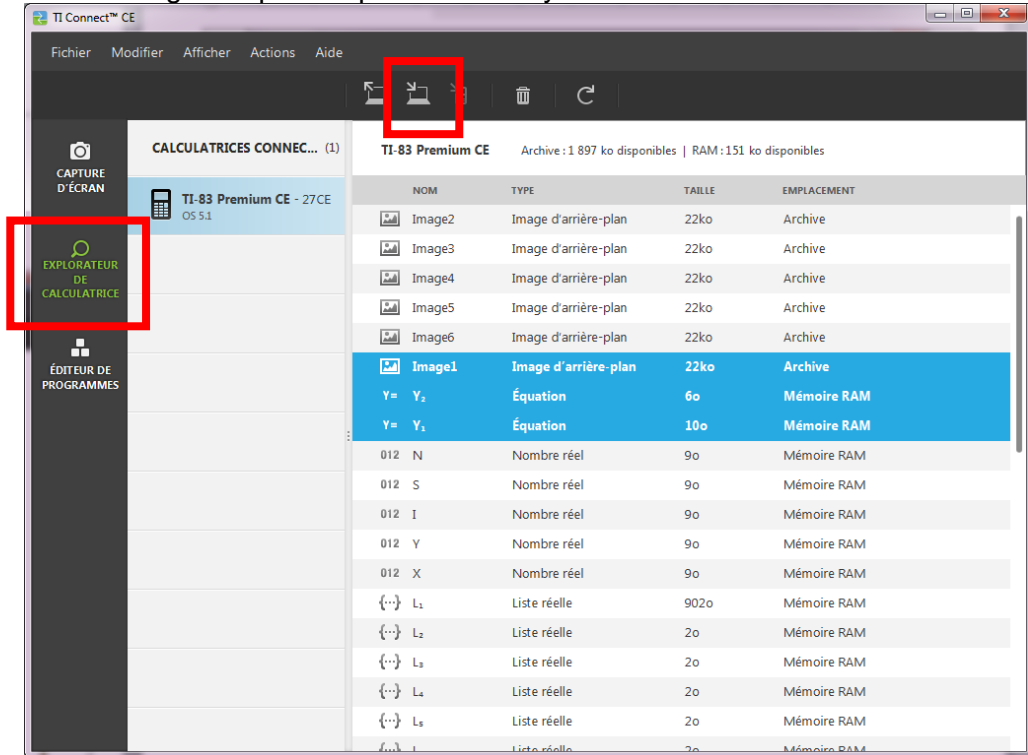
TI Connect™ CE

Fichier Modifier Afficher Actions Aide

CAPTURE D'ÉCRAN

EXPLORATEUR DE CALCULATRICE

ÉDITEUR DE PROGRAMMES

CALCULATRICES CONNEC... (1)

TI-83 Premium CE - 27CE
OS 5.1

TI-83 Premium CE Archive : 1 897 ko disponibles | RAM : 151 ko disponibles

| NOM | TYPE | TAILLE | EMPLACEMENT |
|---|---|---|---|
| Image2 | Image d'arrière-plan | 22ko | Archive |
| Image3 | Image d'arrière-plan | 22ko | Archive |
| Image4 | Image d'arrière-plan | 22ko | Archive |
| Image5 | Image d'arrière-plan | 22ko | Archive |
| Image6 | Image d'arrière-plan | 22ko | Archive |
| Image1 | Image d'arrière-plan | 22ko | Archive |
| Y= $Y_2$ | Équation | 6o | Mémoire RAM |
| Y= $Y_1$ | Équation | 10o | Mémoire RAM |
| 012 N | Nombre réel | 9o | Mémoire RAM |
| 012 S | Nombre réel | 9o | Mémoire RAM |
| 012 I | Nombre réel | 9o | Mémoire RAM |
| 012 Y | Nombre réel | 9o | Mémoire RAM |
| 012 X | Nombre réel | 9o | Mémoire RAM |
| {...} $L_1$ | Liste réelle | 902o | Mémoire RAM |
| {...} $L_2$ | Liste réelle | 2o | Mémoire RAM |
| {...} $L_3$ | Liste réelle | 2o | Mémoire RAM |
| {...} $L_4$ | Liste réelle | 2o | Mémoire RAM |
| {...} $L_5$ | Liste réelle | 2o | Mémoire RAM |
| {...} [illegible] | Liste réelle | 2o | Mémoire RAM |